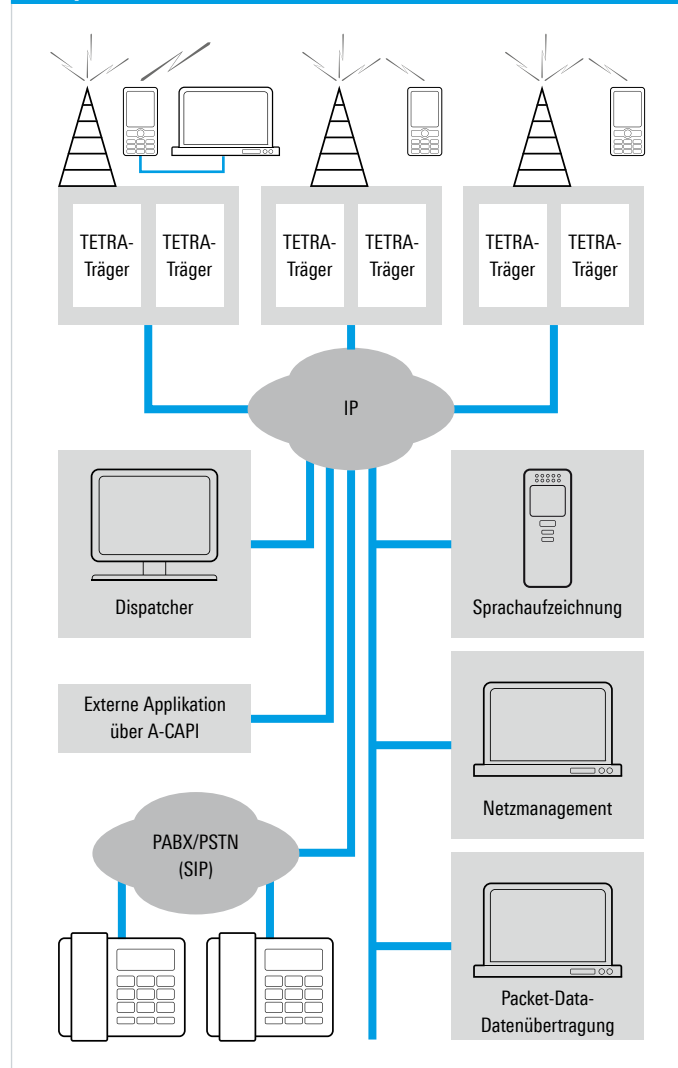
TETRA-Träger

TETRA-Träger

TETRA-Träger

TETRA-Träger

TETRA-Träger

TETRA-Träger

IP

Dispatcher

Sprachaufzeichnung

Externe Applikation über A-CAPI

Netzmanagement

PABX/PSTN (SIP)

Packet-Data-Datenübertragung